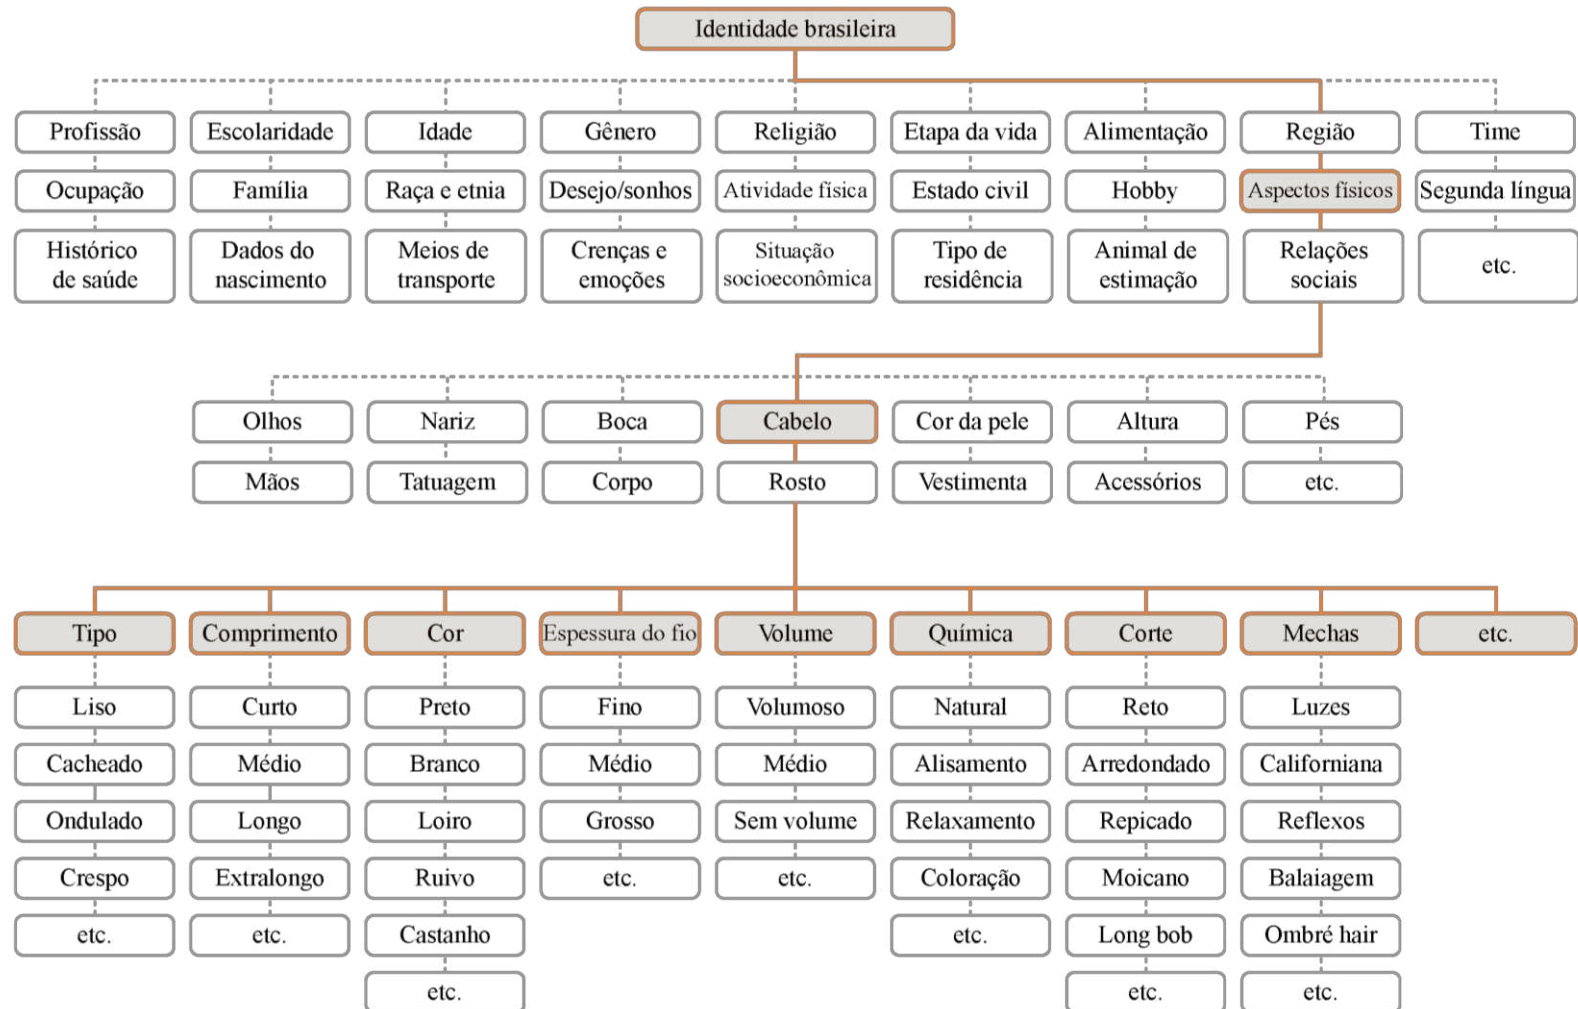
Identidade brasileira

| Profissão | Escolaridade | Idade | Gênero | Religião | Etapa da vida | Alimentação | Região | Time |
|---|---|---|---|---|---|---|---|---|
| Ocupação | Família | Raça e etnia | Desejo/sonhos | Atividade física | Estado civil | Hobby | Aspectos físicos | Segunda língua |
| Histórico de saúde | Dados do nascimento | Meios de transporte | Crenças e emoções | Situação socioeconômica | Tipo de residência | Animal de estimação | Relações sociais | etc. |

| Olhos | Nariz | Boca | Cabelo | Cor da pele | Altura | Pés |
|---|---|---|---|---|---|---|
| Mãos | Tatuagem | Corpo | Rosto | Vestimenta | Acessórios | etc. |

| Tipo | Comprimento | Cor | Espessura do fio | Volume | Química | Corte | Mechas | etc. |
|---|---|---|---|---|---|---|---|---|
| Liso | Curto | Preto | Fino | Volumoso | Natural | Reto | Luzes | |
| Cacheado | Médio | Branco | Médio | Médio | Alisamento | Arredondado | Californiana | |
| Ondulado | Longo | Loiro | Grosso | Sem volume | Relaxamento | Repicado | Reflexos | |
| Crespo | Extralongo | Ruivo | etc. | etc. | Coloração | Moicano | Balaiagem | |
| etc. | etc. | Castanho | | | etc. | Long bob | Ombré hair | |
| | | etc. | | | | etc. | etc. | |